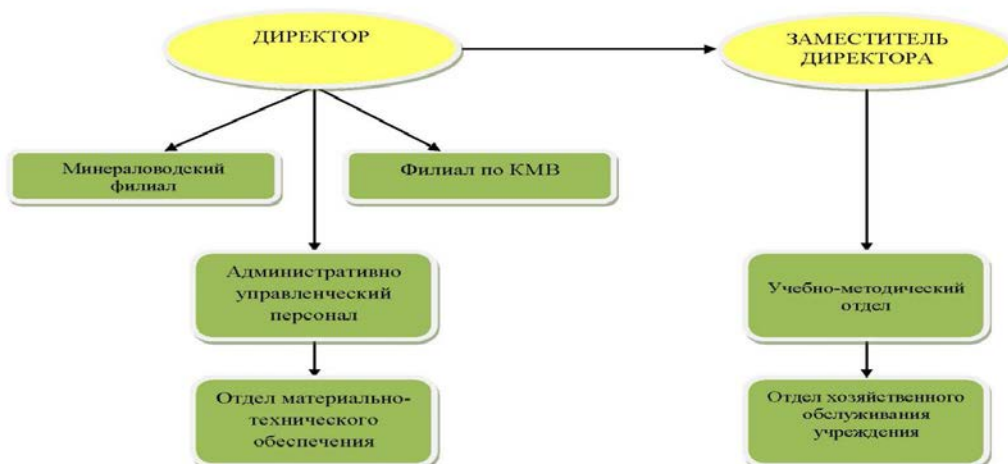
ДИРЕКТОР

ЗАМЕСТИТЕЛЬ ДИРЕКТОРА

Минераловодский филиал

Филиал по КМВ

Административно управленческий персонал

Отдел материально-технического обеспечения

Учебно-методический отдел

Отдел хозяйственного обслуживания учреждения